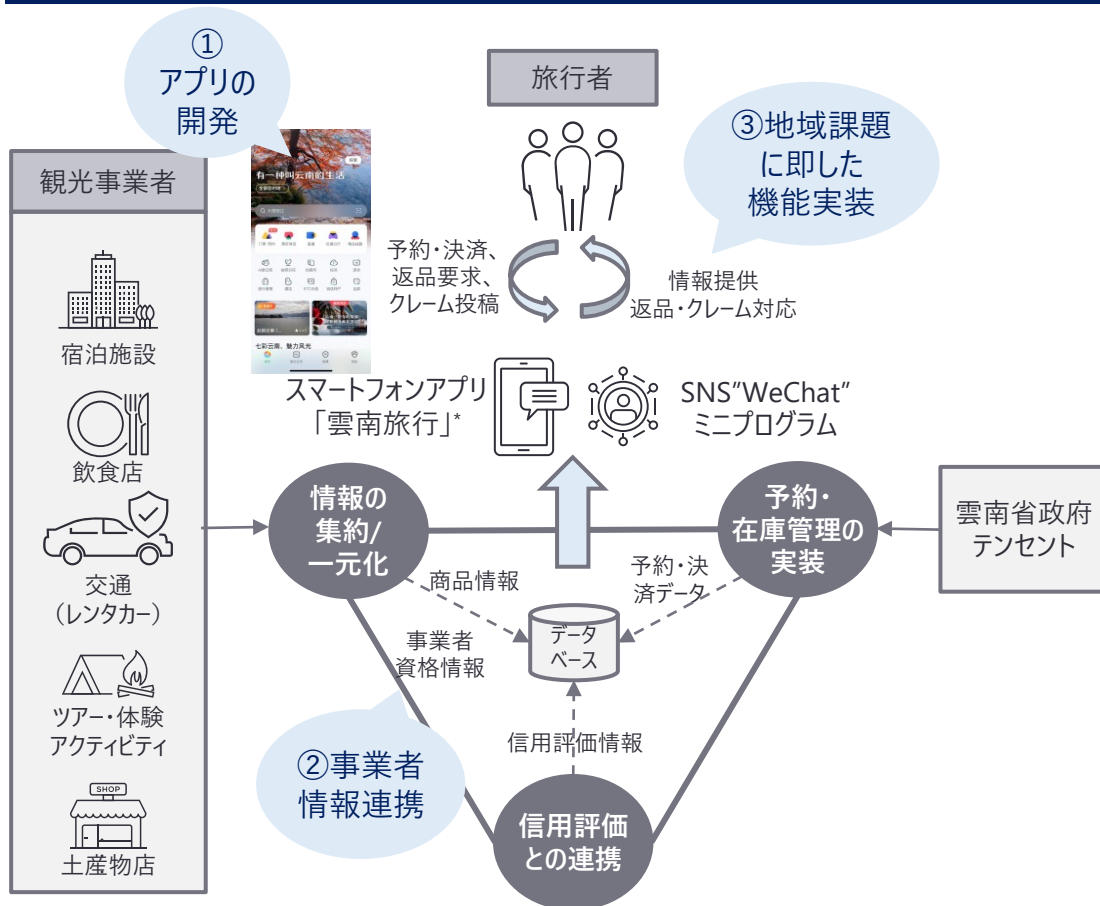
①
アプリの
開発

旅行者

③地域課題
に即した
機能実装

観光事業者

有一种叫云南的生活

宿泊施設

飲食店

交通
（レンタカー）

ツアー・体験
アクティビティ

SHOP

土産物店

予約・決済、
返品要求、
クレーム投稿

情報提供
返品・クレーム対応

スマートフォンアプリ
「雲南旅行」*

SNS"WeChat"
ミニプログラム

情報の
集約/
一元化

予約・
在庫管理の
実装

雲南省政府
テンセント

商品情報

予約・決
済データ

事業者
資格情報

データ
ベース

信用評価情報

②事業者
情報連携

信用評価
との連携